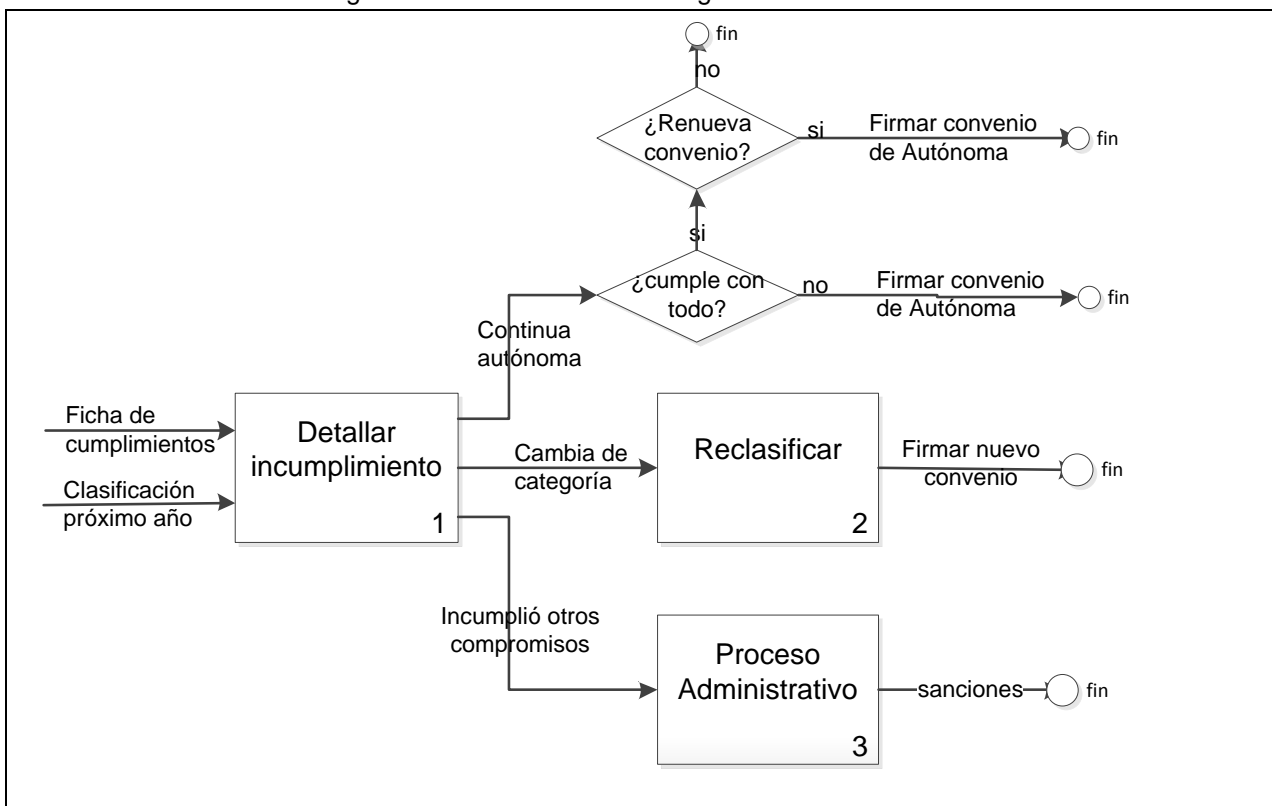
fin

no

¿Renueva convenio?

si

Firmar convenio de Autónoma

fin

si

¿cumple con todo?

no

Firmar convenio de Autónoma

fin

Continua autónoma

Ficha de cumplimientos

Clasificación próximo año

Detallar incumplimiento

1

Cambia de categoría

Reclasificar

2

Firmar nuevo convenio

fin

Incumplió otros compromisos

Proceso Administrativo

3

sanciones

fin